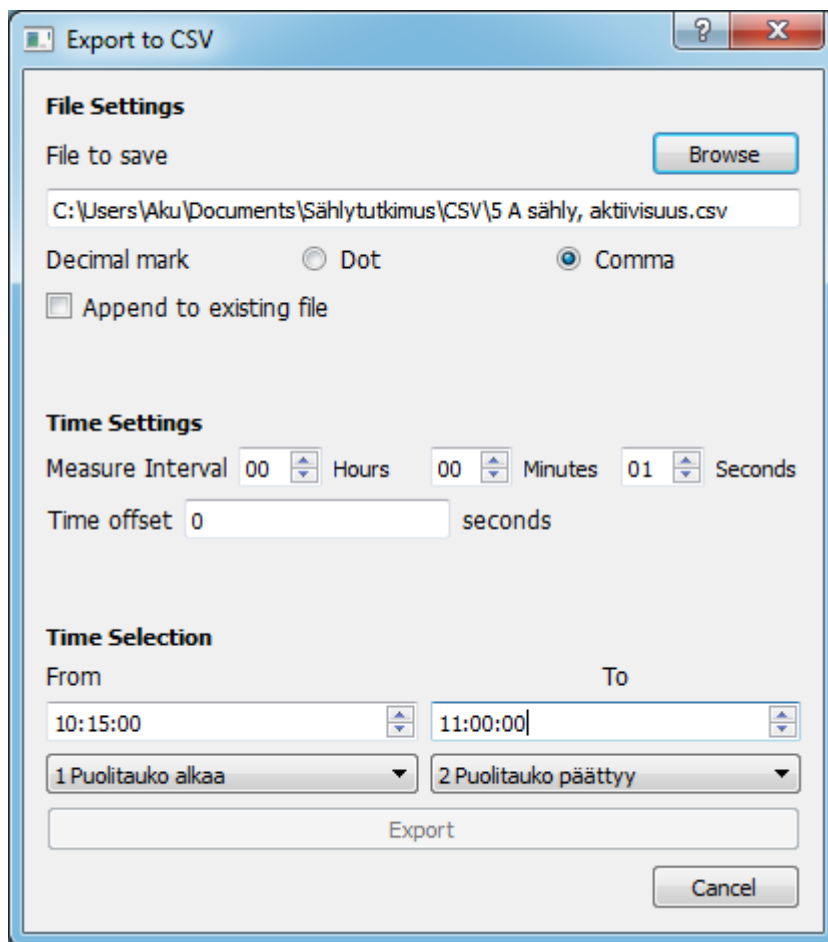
Export to CSV

?

X

File Settings

File to save

Browse

C:\Users\Aku\Documents\Sählytutkimus\CSV\5 A sähly, aktiivisuus.csv

Decimal mark

Dot

Comma

Append to existing file

Time Settings

Measure Interval 00 Hours 00 Minutes 01 Seconds

Time offset 0 seconds

Time Selection

From

To

10:15:00

11:00:00

1 Puolitauko alkaa

2 Puolitauko päättyy

Export

Cancel